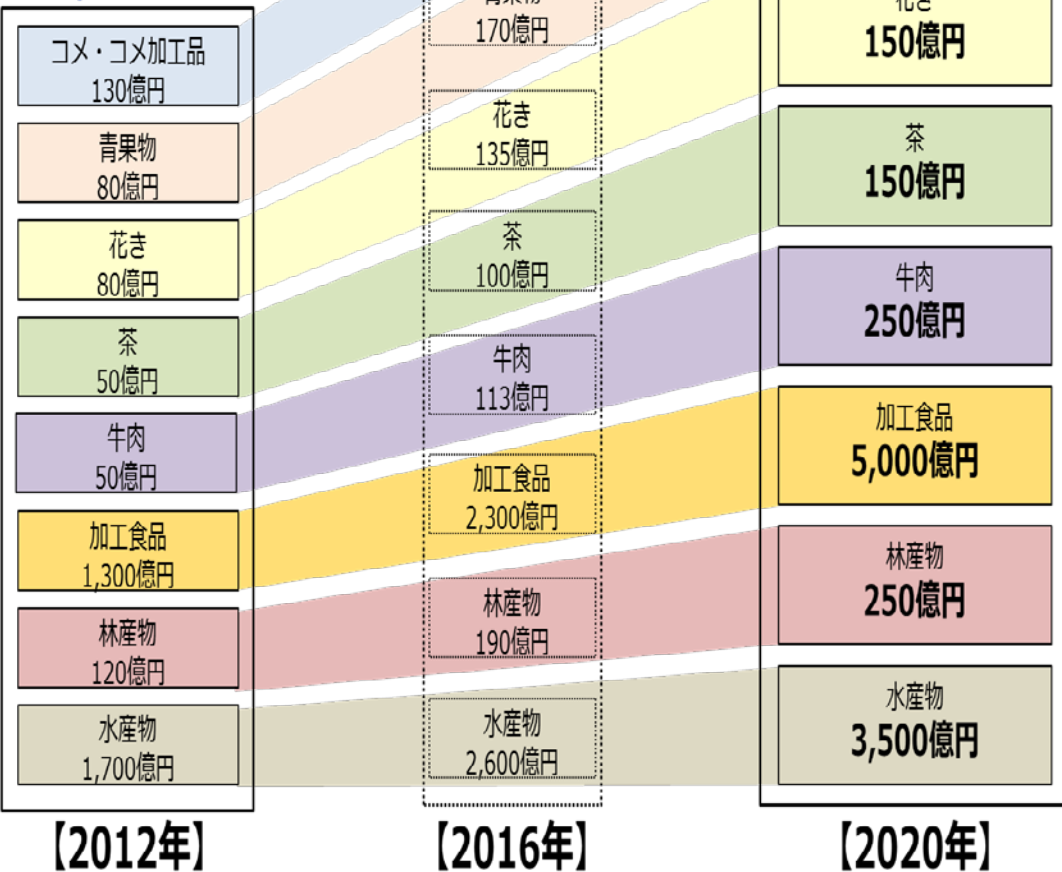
コメ・コメ加工品
130億円

青果物
80億円

花き
80億円

茶
50億円

牛肉
50億円

加工食品
1,300億円

林産物
120億円

水産物
1,700億円

【2012年】

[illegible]
170億円

花き
135億円

茶
100億円

牛肉
113億円

加工食品
2,300億円

林産物
190億円

水産物
2,600億円

【2016年】

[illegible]
150億円

茶
150億円

牛肉
250億円

加工食品
5,000億円

林産物
250億円

水産物
3,500億円

【2020年】